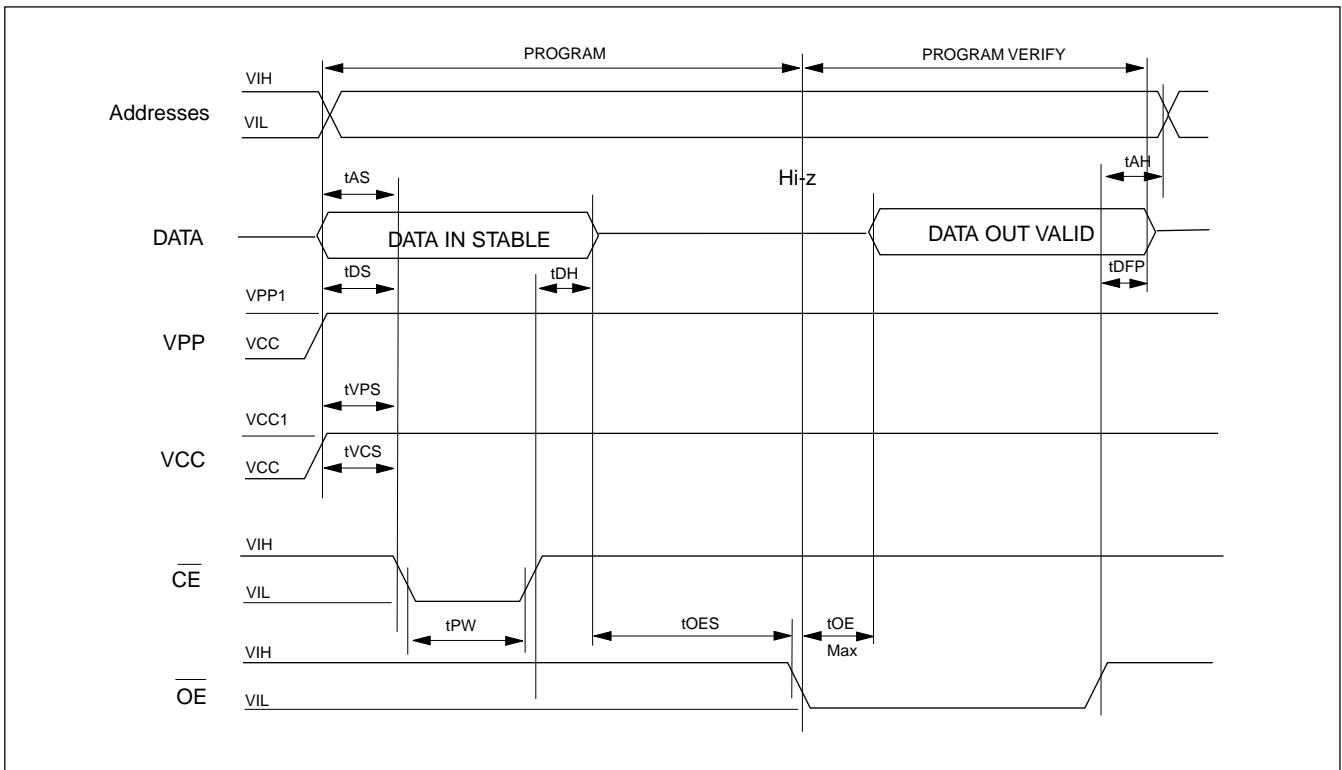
PROGRAM

PROGRAM VERIFY

VIH

Addresses

VIL

tAS

Hi-z

tAH

DATA

DATA IN STABLE

DATA OUT VALID

tDS

tDH

tDFP

VPP1

VPP

VCC

tVPS

VCC1

VCC

VCC

tVCS

VIH

$\overline{CE}$

VIL

tPW

tOES

tOE

Max

VIH

$\overline{OE}$

VIL